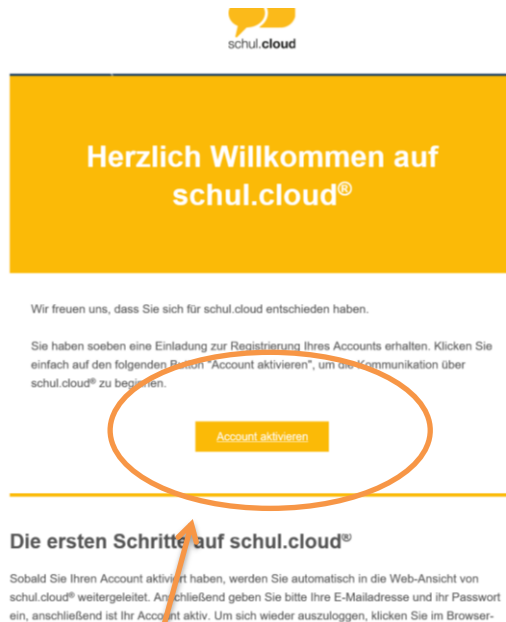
schul.cloud

Herzlich Willkommen auf schul.cloud®

Wir freuen uns, dass Sie sich für schul.cloud entschieden haben.

Sie haben soeben eine Einladung zur Registrierung Ihres Accounts erhalten. Klicken Sie einfach auf den folgenden Button "Account aktivieren", um die Kommunikation über schul.cloud® zu beginnen.

Account aktivieren

Die ersten Schritte auf schul.cloud®

Sobald Sie Ihren Account aktiviert haben, werden Sie automatisch in die Web-Ansicht von schul.cloud® weitergeleitet. Anschließend geben Sie bitte Ihre E-Mailadresse und ihr Passwort ein, anschließend ist Ihr Account aktiv. Um sich wieder auszuloggen, klicken Sie im Browser-